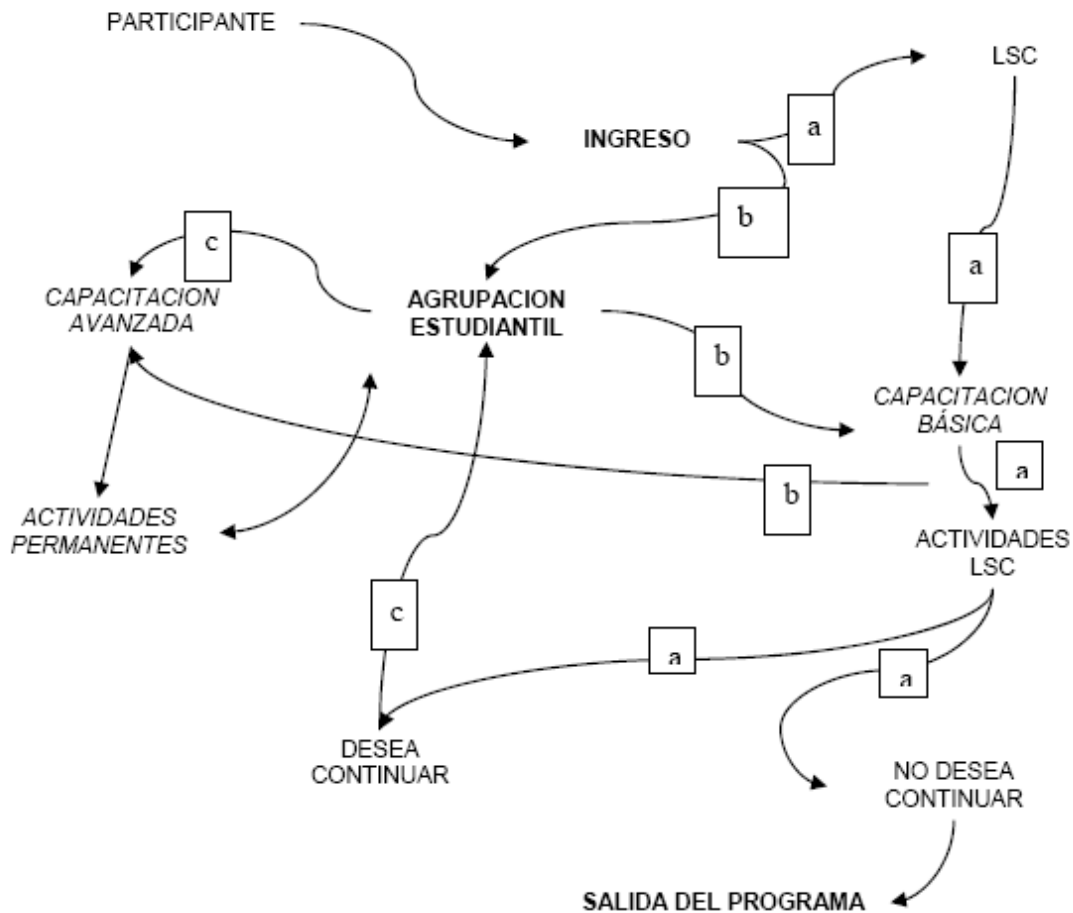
PARTICIPANTE

LSC

INGRESO

a

b

c

CAPACITACION AVANZADA

AGRUPACION ESTUDIANTIL

a

b

CAPACITACION BÁSICA

a

b

ACTIVIDADES PERMANENTES

ACTIVIDADES LSC

c

a

a

DESEA CONTINUAR

NO DESEA CONTINUAR

SALIDA DEL PROGRAMA